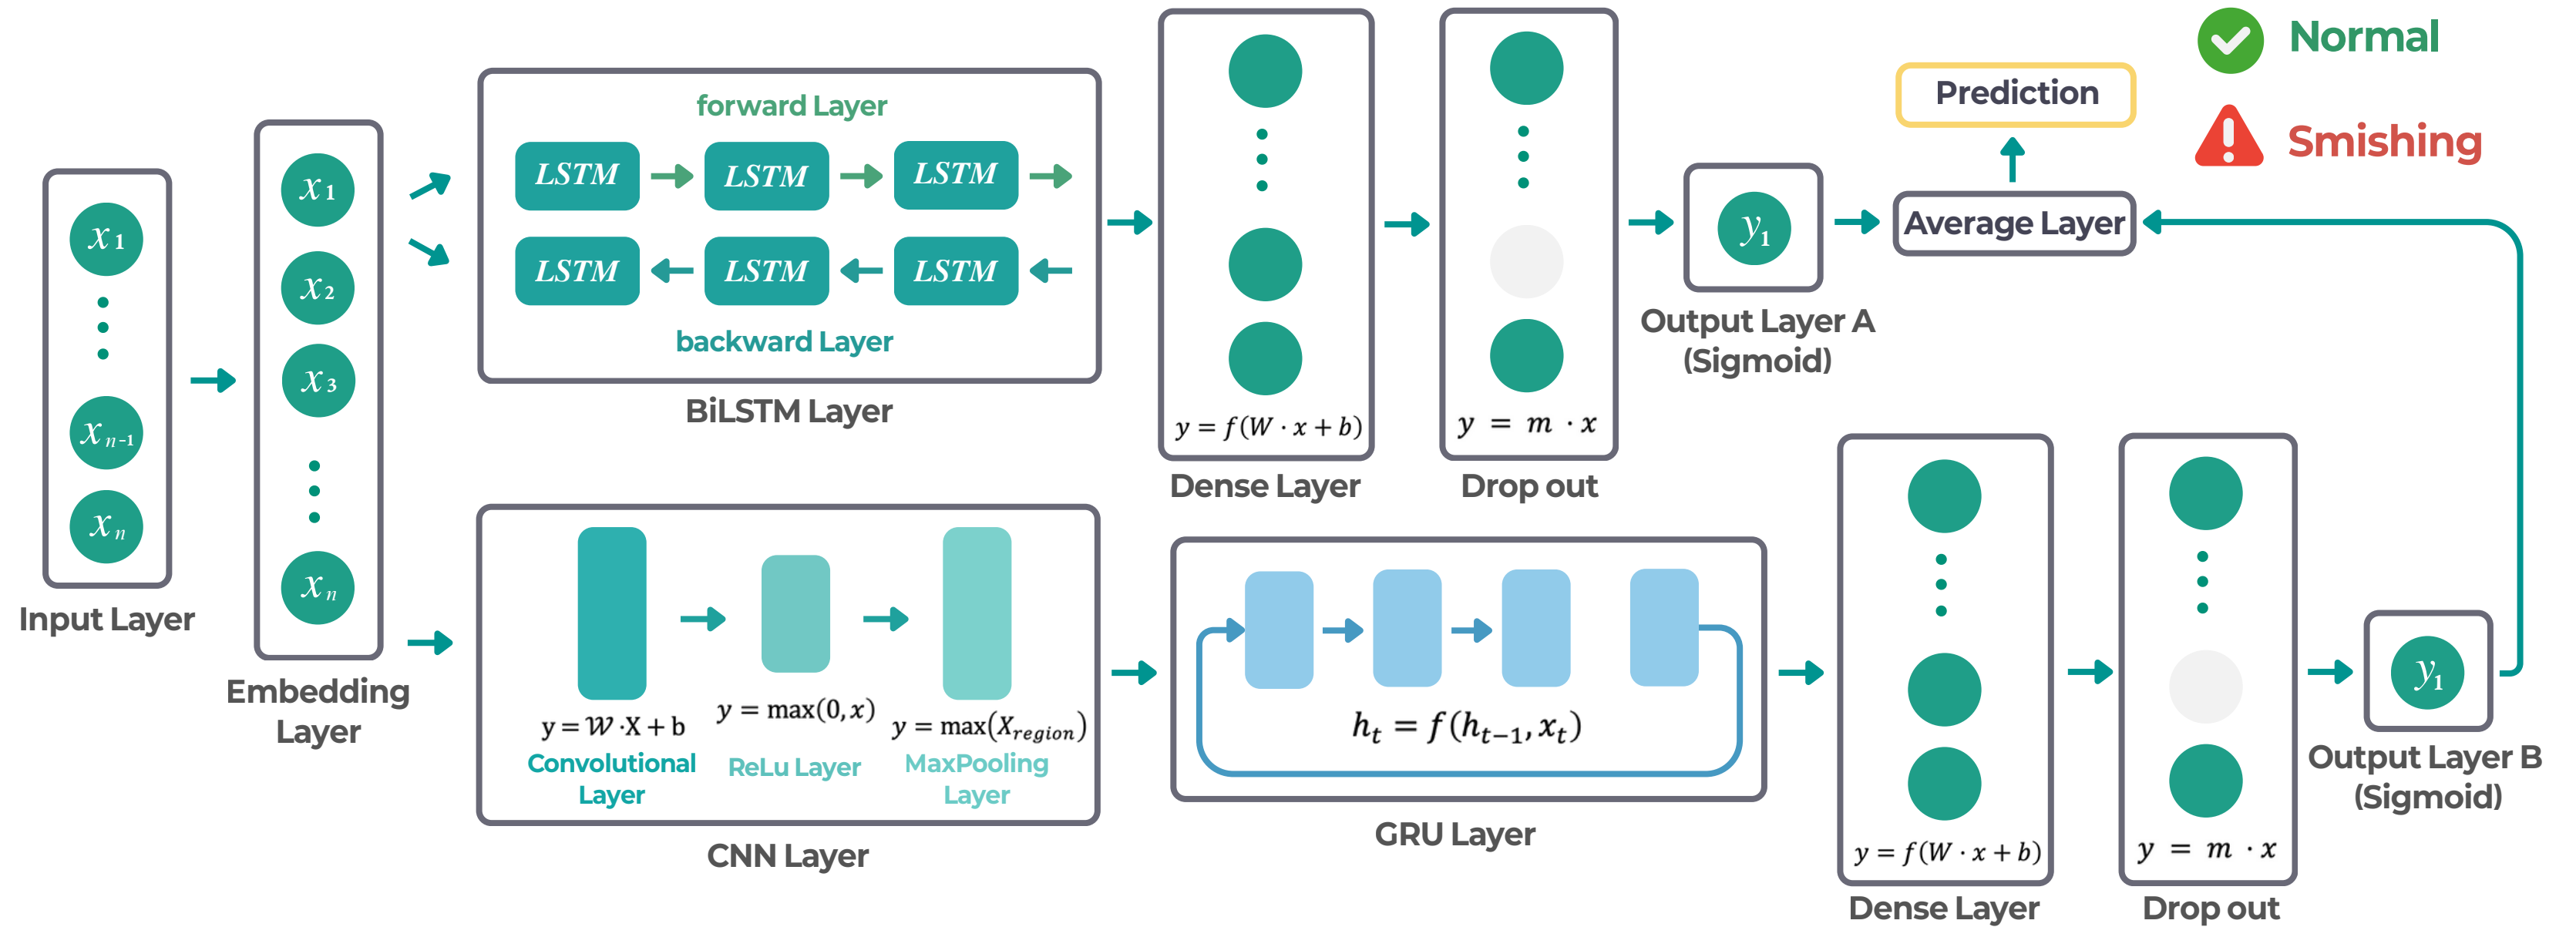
$x_1$
$x_{n-1}$
$x_n$
Input Layer

$x_1$
$x_2$
$x_3$
$x_n$
Embedding Layer

forward Layer
LSTM LSTM LSTM
LSTM LSTM LSTM
backward Layer
BiLSTM Layer

$y = f(W \cdot x + b)$
Dense Layer

$y = m \cdot x$
Drop out

$y_1$
Output Layer A (Sigmoid)

Prediction
Average Layer

Normal
Smishing

$y = W \cdot X + b$
Convolutional Layer
$y = \max(0, x)$
ReLu Layer
$y = \max(X_{region})$
MaxPooling Layer
CNN Layer

$h_t = f(h_{t-1}, x_t)$
GRU Layer

$y = f(W \cdot x + b)$
Dense Layer

$y = m \cdot x$
Drop out

$y_1$
Output Layer B (Sigmoid)